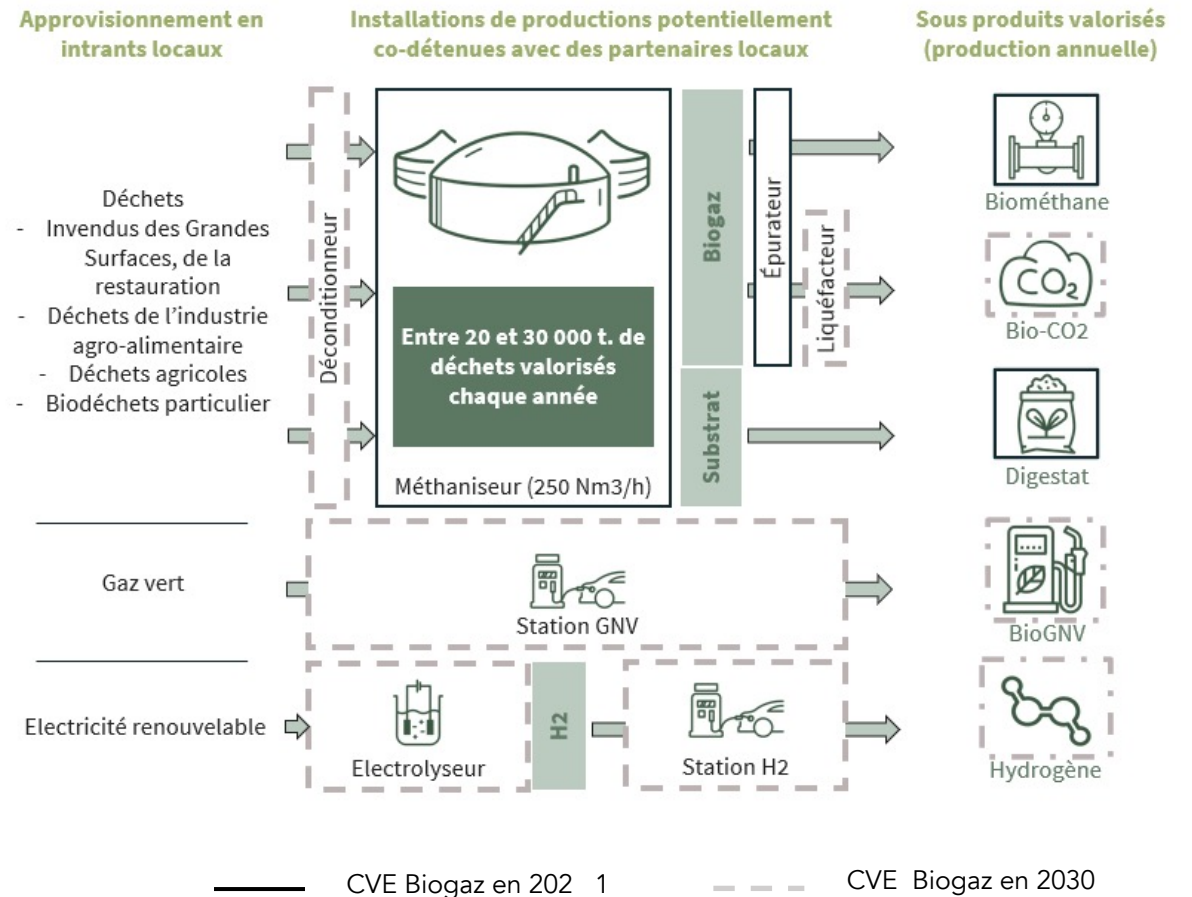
Approvisionnement en intrants locaux

Installations de productions potentiellement co-détenues avec des partenaires locaux

Sous produits valorisés (production annuelle)

Déchets
- Invendus des Grandes Surfaces, de la restauration
- Déchets de l'industrie agro-alimentaire
- Déchets agricoles
- Biodéchets particulier

Déconditionneur

Entre 20 et 30 000 t. de déchets valorisés chaque année

Méthaniseur (250 Nm3/h)

Biogaz

Substrat

Épurateur

Liquéfacteur

Biométhane

$CO_2$

Bio-CO2

Digestat

Gaz vert

Station GNV

BioGNV

Electricité renouvelable

Electrolyseur

H2

Station H2

Hydrogène

CVE Biogaz en 202 1

CVE Biogaz en 2030